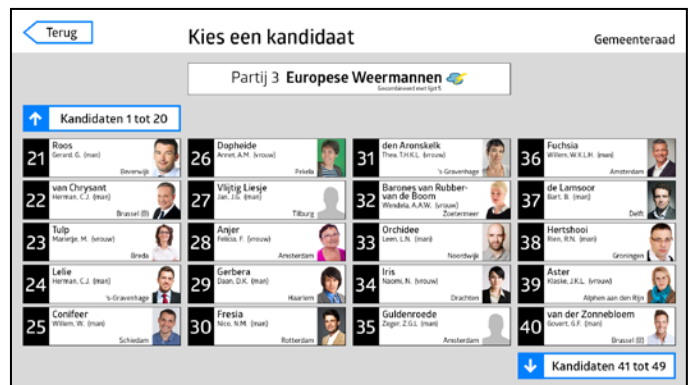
Terug

Kies een kandidaat

Gemeenteraad

Partij 3 Europese Weermannen
Gecombineerd met lijst 5

Kandidaten 1 tot 20

21 Roos
Gerard, G. (man)
Beverwijk

22 van Chrysant
Herman, C.J. (man)
Brussel (B)

23 Tulp
Marietje, M. (vrouw)
Breda

24 Lelie
Herman, C.J. (man)
's-Gravenhage

25 Conifeer
Willem, W. (man)
Schiedam

26 Dopheide
Annet, A.M. (vrouw)
Pekela

27 Vlijtig Liesje
Jan, J.G. (man)
Tilburg

28 Anjer
Felicia, F. (vrouw)
Amsterdam

29 Gerbera
Daan, D.K. (man)
Haarlem

30 Fresia
Nico, N.M. (man)
Rotterdam

31 den Aronskelk
Thea, T.H.K.L. (vrouw)
's Gravenhage

32 Barones van Rubber-van de Boom
Wendela, A.A.W. (vrouw)
Zoetermeer

33 Orchidee
Leen, L.N. (man)
Noordwijk

34 Iris
Naomi, N. (vrouw)
Drachten

35 Guldenroede
Zeger, Z.G.L. (man)
Amsterdam

36 Fuchsia
Willem, W.K.L.H. (man)
Amsterdam

37 de Lamsoor
Bart, B. (man)
Delft

38 Hertshooi
Rien, R.N. (man)
Groningen

39 Aster
Klaske, J.K.L. (vrouw)
Alphen aan den Rijn

40 van der Zonnebloem
Govert, G.F. (man)
Brussel (B)

Kandidaten 41 tot 49